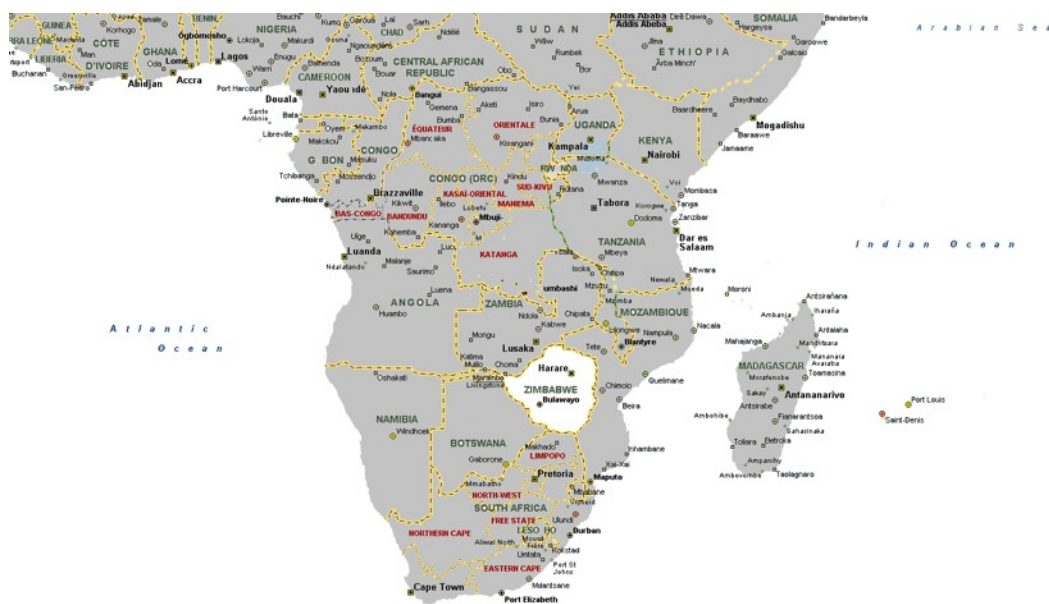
GUINEA
RRA LEONE
LIBERIA
COTE D'IVOIRE
GHANA
BENIN
NIGERIA
CHAD
SUDAN
Addis Ababa
Addis Abeba
Dire Dawa
SOMALIA
Bandarbeyla
Arabian Sea
Korhogo
Ogbomosho
Lokoja
Makurdi
Bauchi
Kumo
Garoua
Lai
Sarh
Man
Oda
Lomé
Lagos
Abidjan
Accra
Buchanan
San-Pédro
Port Harcourt
Warri
Enugu
Bamenda
Ngaoundere
Wau
Rumbek
Bor
Jima
Arba Minch'
Hargeysa
Garoowe
Galcaio
ETHIOPIA
CAMEROON
CENTRAL AFRICAN REPUBLIC
Bouar
Bozoum
Douala
Yaoundé
Bangui
Bangassou
Obo
Yei
Santo António
Bata
Libreville
Oyem
Makokou
Nola
Gemena
Bumba
Aketi
Isiro
Bunia
Arua
Gulu
ÉQUATEUR
ORIENTALE
Mbandaka
Kisangani
UGANDA
Kampala
KENYA
Nairobi
Baardheere
Baydhabo
Mogadishu
Baraawe
Jamaame
CONGO
GABON
Mouila
Tchibanga
Mossendjo
CONGO (DRC)
Kindu
RWANDA
SUD-KIVU
Bukavu
Mwanza
Voi
Mombasa
Tanga
Zanzibar
Dar es Salaam
Pointe-Noire
Brazzaville
Kikwit
Ilebo
Lubefu
MANIEMA
KASAI-ORIENTAL
BAS-CONGO
BANDUNDU
Mbuji-Mayi
Tabora
Korogwe
Dodoma
Uige
Kahemba
Kananga
Luanda
Ndalatando
Malanje
Saurimo
KATANGA
TANZANIA
Mbeya
Isoka
Chipata
Mtwara
Moroni
Indian Ocean
Antsiranana
Iharaña
Antalaha
ANGOLA
Huambo
Luena
ZAMBIA
Lubumbashi
Ndola
Kabwe
Mzuzu
Mzimba
Chipata
Lilongwe
Newala
Mueda
MOZAMBIQUE
Nampula
Nacala
Ambanja
Atlantic Ocean
Mongu
Lusaka
Blantyre
Tete
Mahajanga
Maroantsetra
Manarara
Avaratra
Toamasina
Katima Mulilo
Choma
Livingstone
Harare
Quelimane
Oshakati
ZIMBABWE
Bulawayo
Chimoio
Beira
MADAGASCAR
Morafenobe
Antananarivo
Sakay
Antsirabe
Fianarantsoa
Ambohibe
Port Louis
Saint-Denis
NAMIBIA
Windhoek
BOTSWANA
Gaborone
Makhado
LIMPOPO
Inhambane
Xai-Xai
Toliara
Betroka
Sahasinaka
Ampanihy
Ambovombe
Taolagnaro
Mmabatho
Pretoria
Maputo
NORTH-WEST
SOUTH AFRICA
Mbabane
FREE STATE
Vryheid
Ulundi
Durban
LESOTHO
NORTHERN CAPE
Aliwal North
Maseru
Kokstad
Umtata
Port St Johns
EASTERN CAPE
Mdantsane
Cape Town
Port Elizabeth